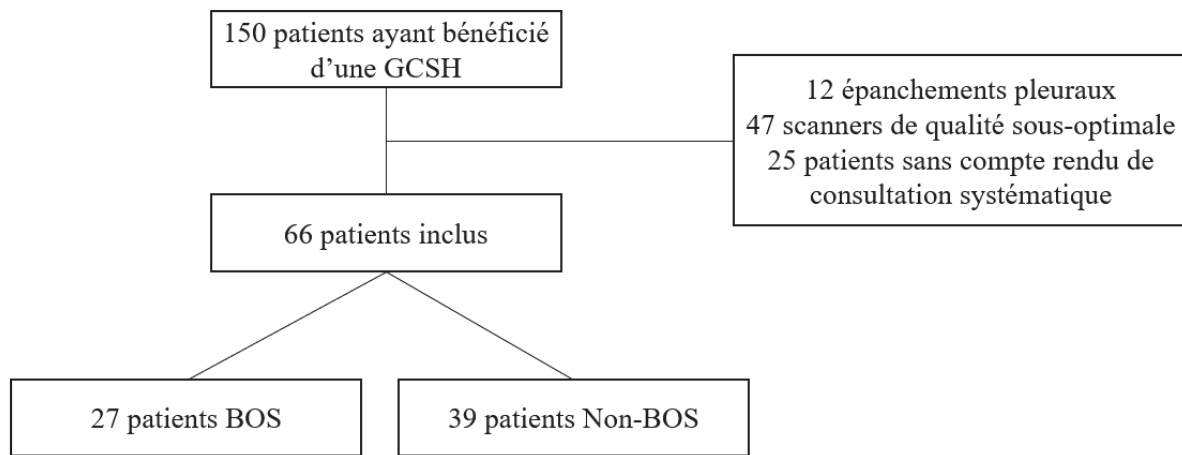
150 patients ayant bénéficié d'une GCSH

12 épanchements pleuraux
47 scanners de qualité sous-optimale
25 patients sans compte rendu de consultation systématique

66 patients inclus

27 patients BOS

39 patients Non-BOS